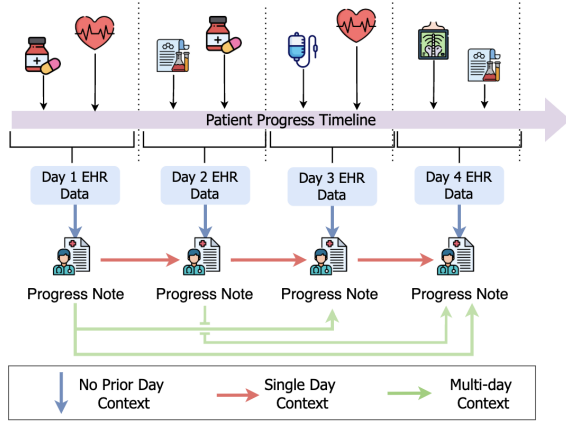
Patient Progress Timeline

Day 1 EHR Data

Day 2 EHR Data

Day 3 EHR Data

Day 4 EHR Data

Progress Note

Progress Note

Progress Note

Progress Note

No Prior Day Context

Single Day Context

Multi-day Context